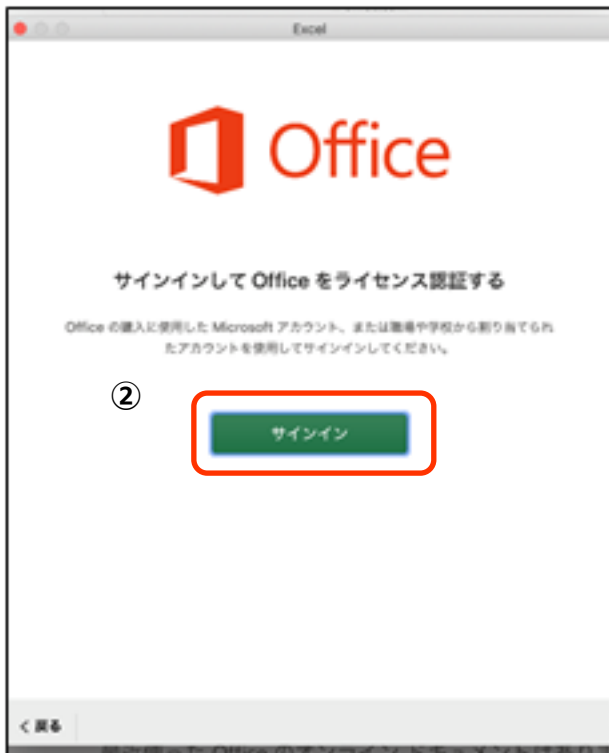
Excel

Office

サインインして Office をライセンス認証する

Office の購入に使用した Microsoft アカウント、または職場や学校から割り当てられたアカウントを使用してサインインしてください。

②

サインイン

< 戻る